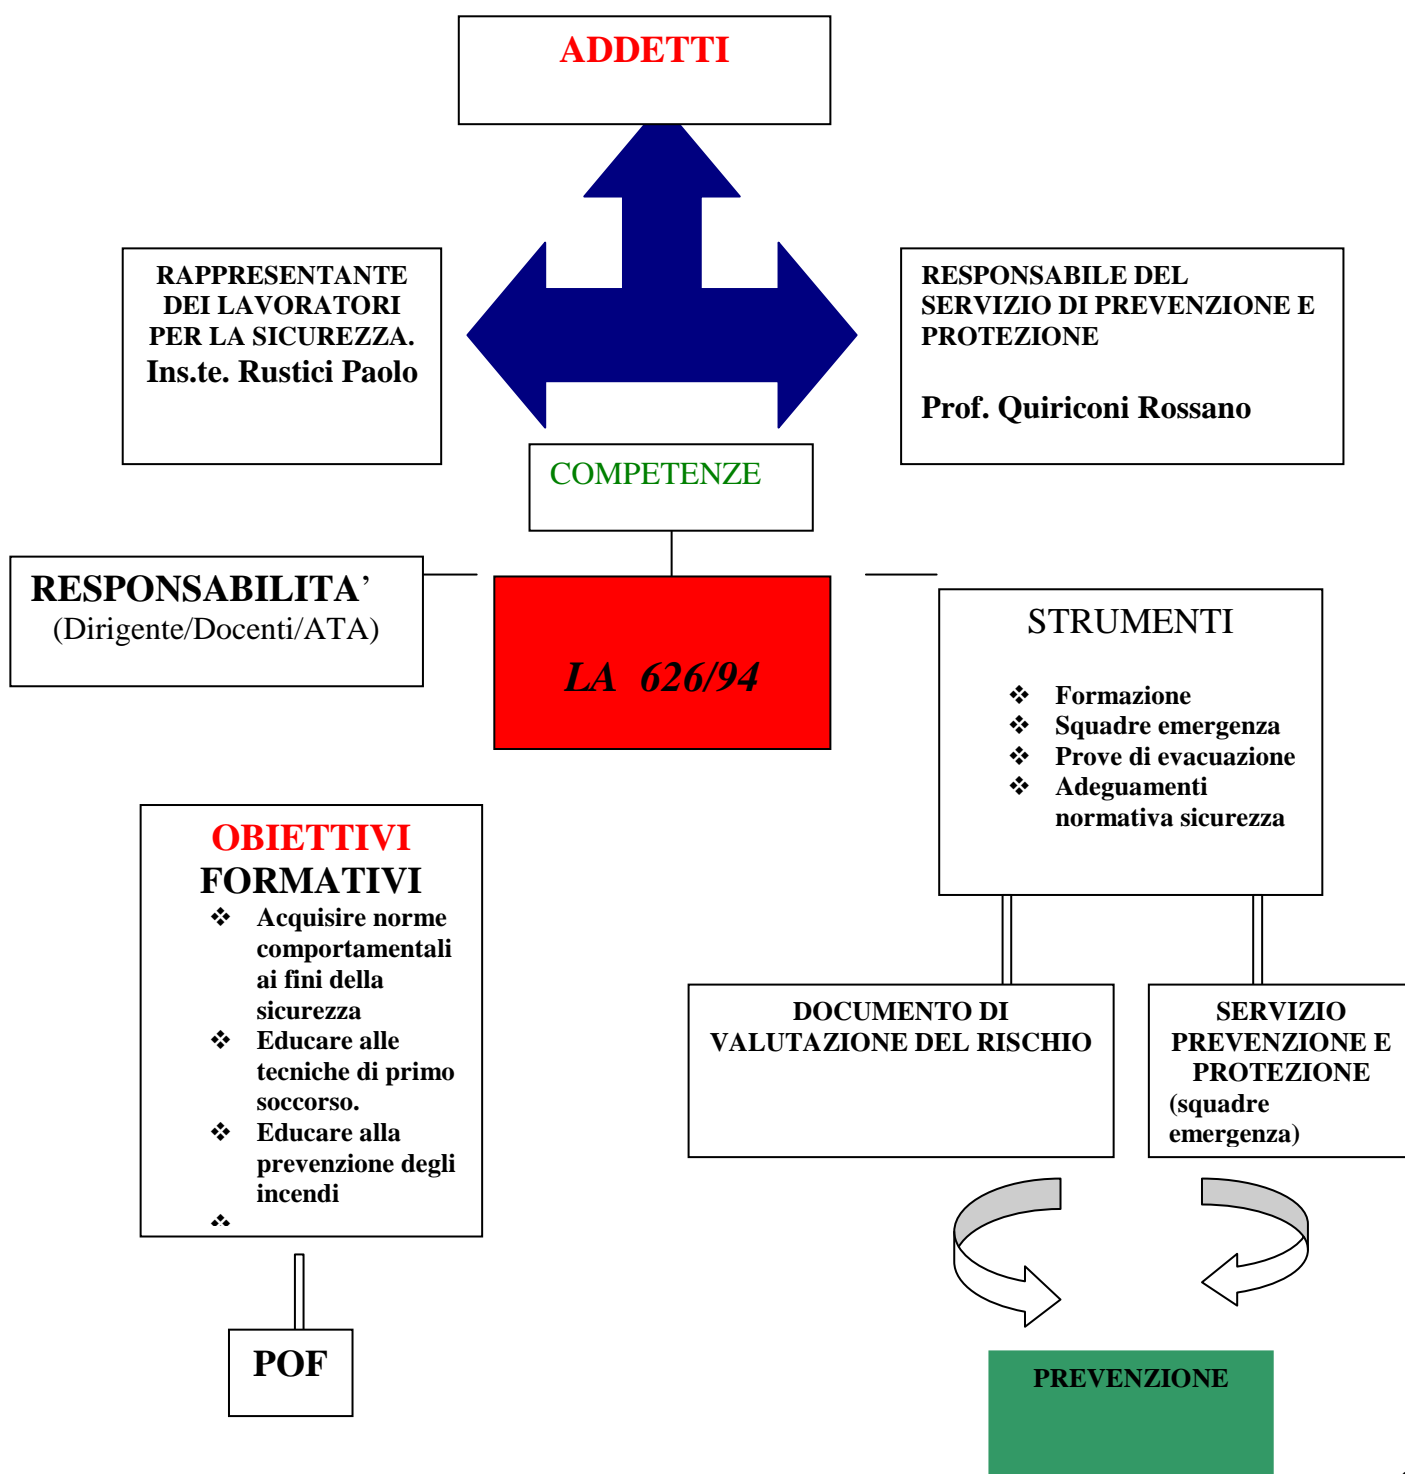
ADDETTI

RAPPRESENTANTE DEI LAVORATORI PER LA SICUREZZA.
Ins.te. Rustici Paolo

RESPONSABILE DEL SERVIZIO DI PREVENZIONE E PROTEZIONE

Prof. Quiriconi Rossano

COMPETENZE

RESPONSABILITA'
(Dirigente/Docenti/ATA)

LA 626/94

STRUMENTI

❖ Formazione
❖ Squadre emergenza
❖ Prove di evacuazione
❖ Adeguamenti normativa sicurezza

OBIETTIVI
FORMATIVI
❖ Acquisire norme comportamentali ai fini della sicurezza
❖ Educare alle tecniche di primo soccorso.
❖ Educare alla prevenzione degli incendi
❖

DOCUMENTO DI VALUTAZIONE DEL RISCHIO

SERVIZIO PREVENZIONE E PROTEZIONE
(squadre emergenza)

POF

PREVENZIONE